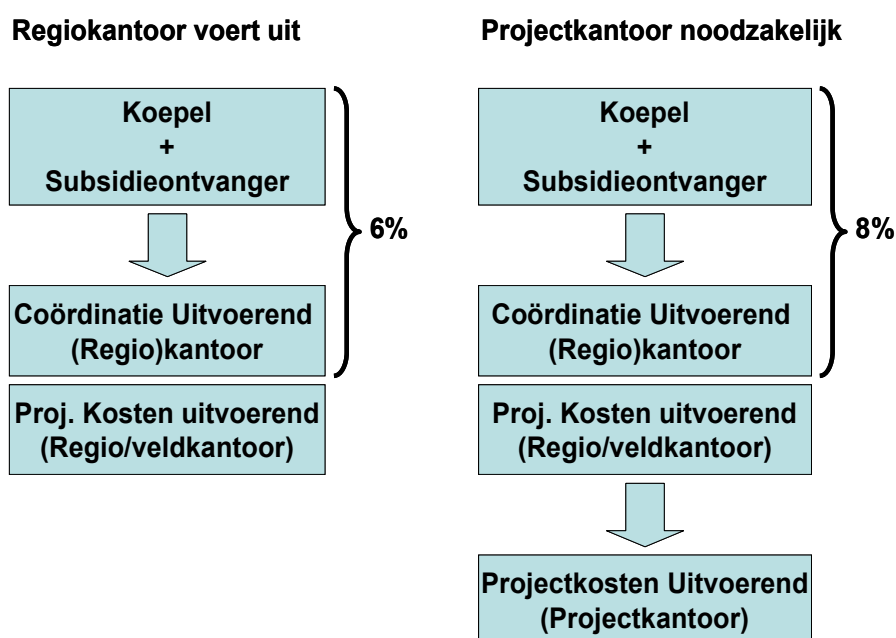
Regiokantoor voert uit

Koepel
+
Subsidieontvanger

Coördinatie Uitvoerend (Regio)kantoor

6%

Proj. Kosten uitvoerend (Regio/veldkantoor)

Projectkantoor noodzakelijk

Koepel
+
Subsidieontvanger

Coördinatie Uitvoerend (Regio)kantoor

8%

Proj. Kosten uitvoerend (Regio/veldkantoor)

Projectkosten Uitvoerend (Projectkantoor)